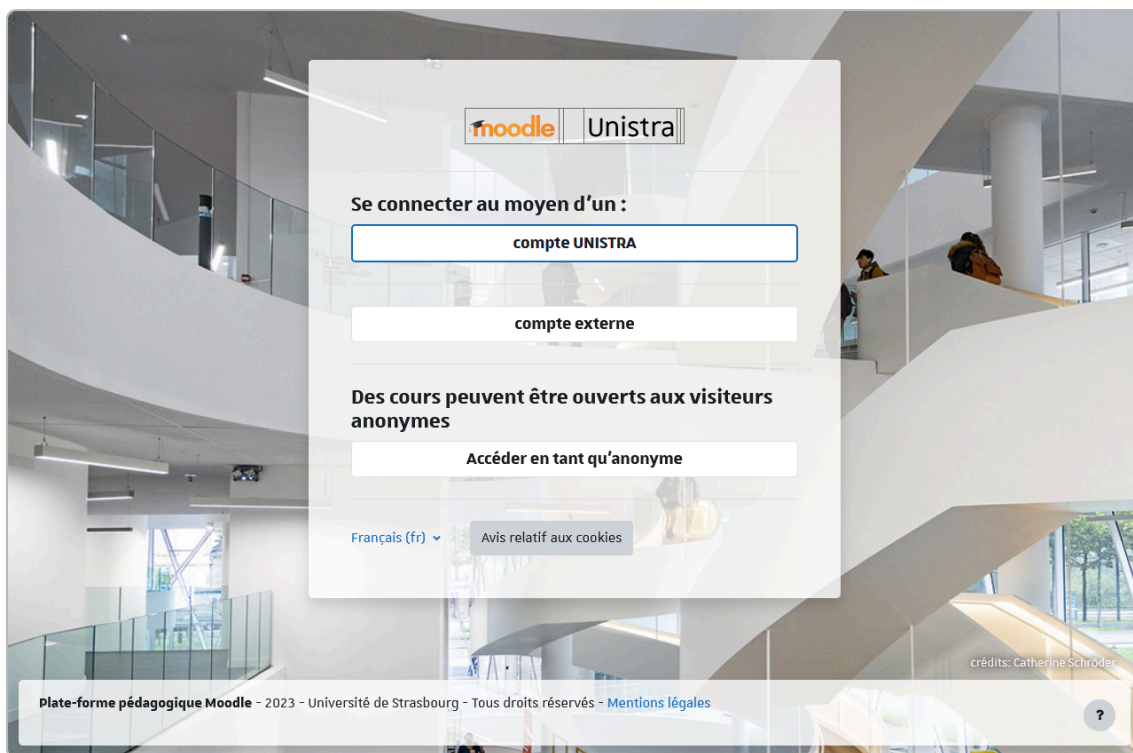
moodle Unistra

Se connecter au moyen d'un :

compte UNISTRA

compte externe

Des cours peuvent être ouverts aux visiteurs anonymes

Accéder en tant qu'anonyme

Français (fr)

Avis relatif aux cookies

crédits: Catherine Schröder

Plate-forme pédagogique Moodle - 2023 - Université de Strasbourg - Tous droits réservés - Mentions légales

?